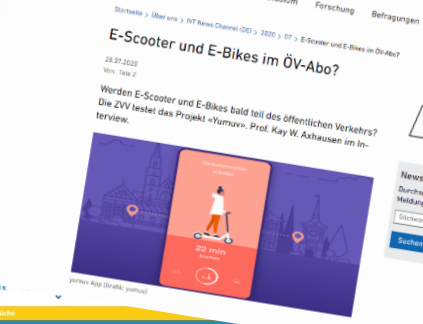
Forschung Befragungen

Startseite | Über uns | IVT News Channel (DE) | 2020 | 07 | E-Scooter und E-Bikes im ÖV-Abo?

E-Scooter und E-Bikes im ÖV-Abo?

28.07.2020

Von: Teile 2

Werden E-Scooter und E-Bikes bald teil des öffentlichen Verkehrs? Die ZVV testet das Projekt «Yumuv». Prof. Kay W. Axhausen im Interview.

22 min

yumuv App (Grafik: yumuv)

News

Durchsuchen
Meldung

Suchen

Suchen

üche